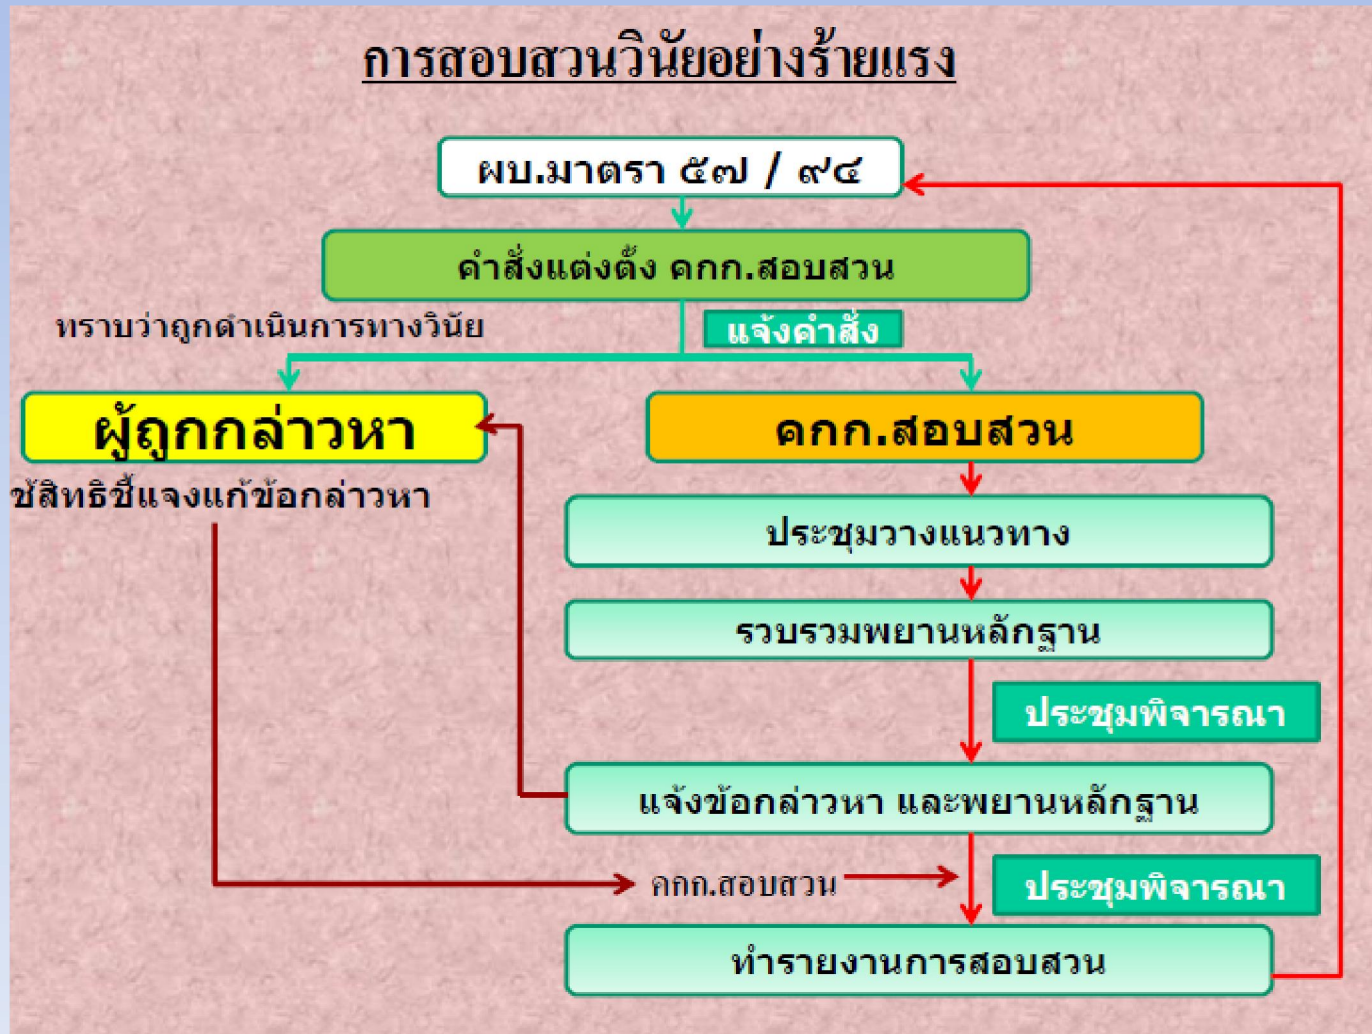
การสอบสวนวินัยอย่างร้ายแรง

ผบ.มาตรา ๕๗ / ๙๔

คำสั่งแต่งตั้ง คกก.สอบสวน

ทราบว่าถูกดำเนินการทางวินัย

แจ้งคำสั่ง

ผู้ถูกกล่าวหา

คกก.สอบสวน

ชี้สิทธิชี้แจงแก้ข้อกล่าวหา

ประชุมวางแนวทาง

รวบรวมพยานหลักฐาน

ประชุมพิจารณา

แจ้งข้อกล่าวหา และพยานหลักฐาน

คกก.สอบสวน

ประชุมพิจารณา

ทำรายงานการสอบสวน